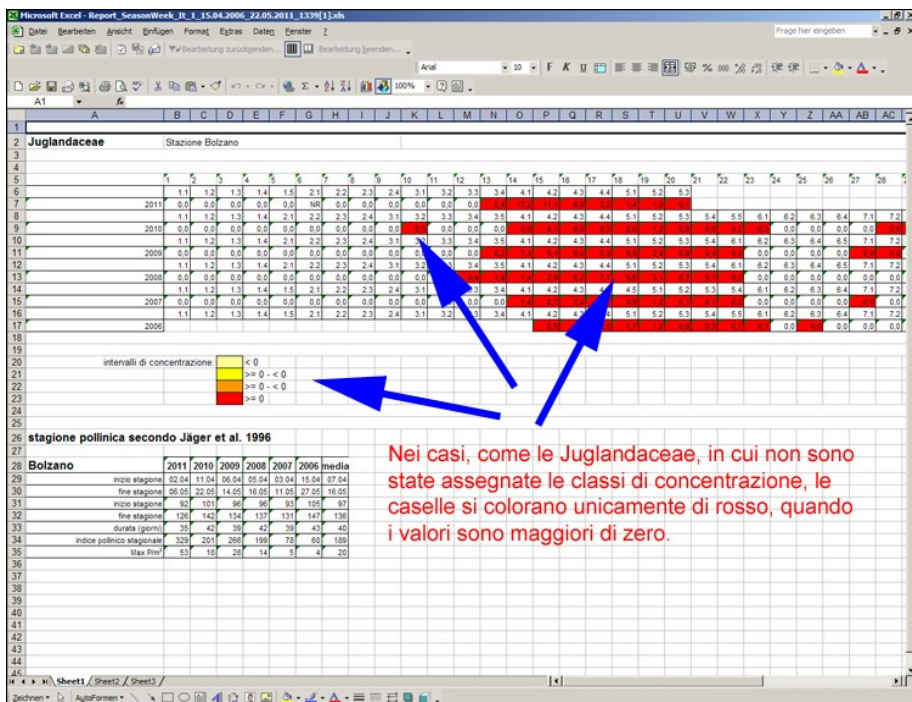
Microsoft Excel - Report_SeasonWeek_It_1_15.04.2006_22.05.2011_1339[1].xls

Datei Bearbeiten Ansicht Einfügen Format Extras Daten Fenster ?

Frage hier eingeben

Bearbeitung zurücksenden... Bearbeitung beenden...

Arial 10 F K U 100%

A1

Juglandaceae Stazione Bolzano

| | 1 | 2 | 3 | 4 | 5 | 6 | 7 | 8 | 9 | 10 | 11 | 12 | 13 | 14 | 15 | 16 | 17 | 18 | 19 | 20 | 21 | 22 | 23 | 24 | 25 | 26 | 27 | 28 |
|---|---|---|---|---|---|---|---|---|---|---|---|---|---|---|---|---|---|---|---|---|---|---|---|---|---|---|---|---|
| | 1.1 | 1.2 | 1.3 | 1.4 | 1.5 | 2.1 | 2.2 | 2.3 | 2.4 | 3.1 | 3.2 | 3.3 | 3.4 | 4.1 | 4.2 | 4.3 | 4.4 | 5.1 | 5.2 | 5.3 | | | | | | | | |
| 2011 | 0.0 | 0.0 | 0.0 | 0.0 | 0.0 | NR | 0.0 | 0.0 | 0.0 | 0.0 | 0.0 | 0.0 | | | | | | | | | | | | | | | | |
| | 1.1 | 1.2 | 1.3 | 1.4 | 2.1 | 2.2 | 2.3 | 2.4 | 3.1 | 3.2 | 3.3 | 3.4 | 3.5 | 4.1 | 4.2 | 4.3 | 4.4 | 5.1 | 5.2 | 5.3 | 5.4 | 5.5 | 6.1 | 6.2 | 6.3 | 6.4 | 7.1 | 7.2 |
| 2010 | 0.0 | 0.0 | 0.0 | 0.0 | 0.0 | 0.0 | 0.0 | 0.0 | 0.0 | | | | | | | | | | | | | | | 0.0 | 0.0 | 0.0 | 0.0 | |
| | 1.1 | 1.2 | 1.3 | 1.4 | 2.1 | 2.2 | 2.3 | 2.4 | 3.1 | | 3.3 | 3.4 | 3.5 | 4.1 | 4.2 | 4.3 | 4.4 | 5.1 | 5.2 | 5.3 | 5.4 | 6.1 | 6.2 | 6.3 | 6.4 | 6.5 | 7.1 | 7.2 |
| 2009 | 0.0 | 0.0 | 0.0 | 0.0 | 0.0 | 0.0 | 0.0 | 0.0 | 0.0 | 0.0 | 0.0 | 0.0 | | | | | | | | | | | | 0.0 | 0.0 | 0.0 | 0.0 | |
| | 1.1 | 1.2 | 1.3 | 1.4 | 1.5 | 2.1 | 2.2 | 2.3 | 2.4 | 3.1 | 3.2 | 3.3 | 3.4 | 3.5 | 4.1 | 4.2 | 4.3 | 4.4 | 5.1 | 5.2 | 5.3 | 5.4 | 6.1 | 6.2 | 6.3 | 6.4 | 6.5 | 7.1 |
| 2008 | 0.0 | 0.0 | 0.0 | 0.0 | 0.0 | 0.0 | 0.0 | 0.0 | 0.0 | 0.0 | | | | | | | | | | | | | | 0.0 | 0.0 | 0.0 | 0.0 | 0.0 |
| | 1.1 | 1.2 | 1.3 | 1.4 | 1.5 | 2.1 | 2.2 | 2.3 | 2.4 | 3.1 | | | 3.4 | 4.1 | 4.2 | 4.3 | 4.4 | 4.5 | 5.1 | 5.2 | 5.3 | 5.4 | 6.1 | 6.2 | 6.3 | 6.4 | 7.1 | 7.2 |
| 2007 | 0.0 | 0.0 | 0.0 | 0.0 | 0.0 | 0.0 | 0.0 | 0.0 | 0.0 | 0.0 | | | | | | | | | | | | | | 0.0 | 0.0 | 0.0 | 0.0 | |
| | 1.1 | 1.2 | 1.3 | 1.4 | 1.5 | 2.1 | 2.2 | 2.3 | 2.4 | 3.1 | 3.2 | | 3.4 | 4.1 | 4.2 | 4.3 | | 5.1 | 5.2 | 5.3 | 5.4 | 5.5 | 6.1 | 6.2 | 6.3 | 6.4 | 7.1 | 7.2 |
| 2006 | | | | | | | | | | | | | | | | | | | | | | | | 0.0 | | 0.0 | 0.0 | 0.0 |

intervalli di concentrazione:
< 0
>= 0 - < 0
>= 0 - < 0
>= 0

stagione pollinica secondo Jäger et al. 1996

| Bolzano | 2011 | 2010 | 2009 | 2008 | 2007 | 2006 | media |
|---|---|---|---|---|---|---|---|
| inizio stagione | 02.04 | 11.04 | 06.04 | 05.04 | 03.04 | 15.04 | 07.04 |
| fine stagione | 06.05 | 22.05 | 14.05 | 16.05 | 11.05 | 27.05 | 16.05 |
| inizio stagione | 92 | 101 | 96 | 96 | 93 | 105 | 97 |
| fine stagione | 126 | 142 | 134 | 137 | 131 | 147 | 136 |
| durata (giorni) | 35 | 42 | 39 | 42 | 39 | 43 | 40 |
| indice pollinico stagionale | 329 | 201 | 266 | 199 | 78 | 60 | 189 |
| Max P/m³ | 53 | 18 | 28 | 14 | 5 | 4 | 20 |

Nei casi, come le Juglandaceae, in cui non sono state assegnate le classi di concentrazione, le caselle si colorano unicamente di rosso, quando i valori sono maggiori di zero.

Sheet1 / Sheet2 / Sheet3

Zeichnen AutoFormen